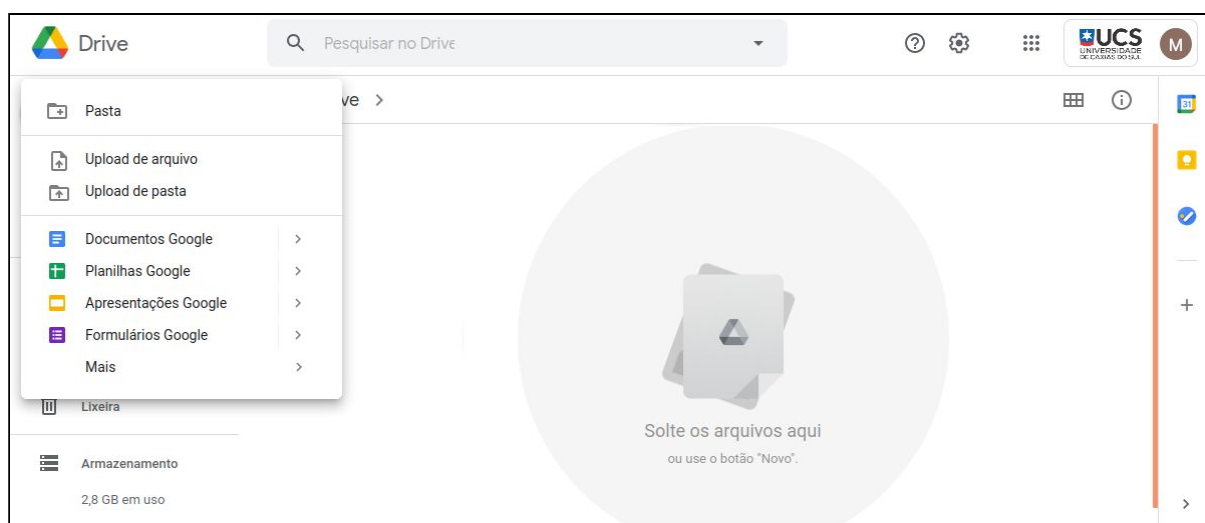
Drive

Pesquisar no Drive

UCS UNIVERSIDADE DE CAXIAS DO SUL

M

ve >

Pasta

Upload de arquivo

Upload de pasta

Documentos Google >

Planilhas Google >

Apresentações Google >

Formulários Google >

Mais >

Lixeira

Armazenamento

2,8 GB em uso

31

Solte os arquivos aqui

ou use o botão "Novo".

+